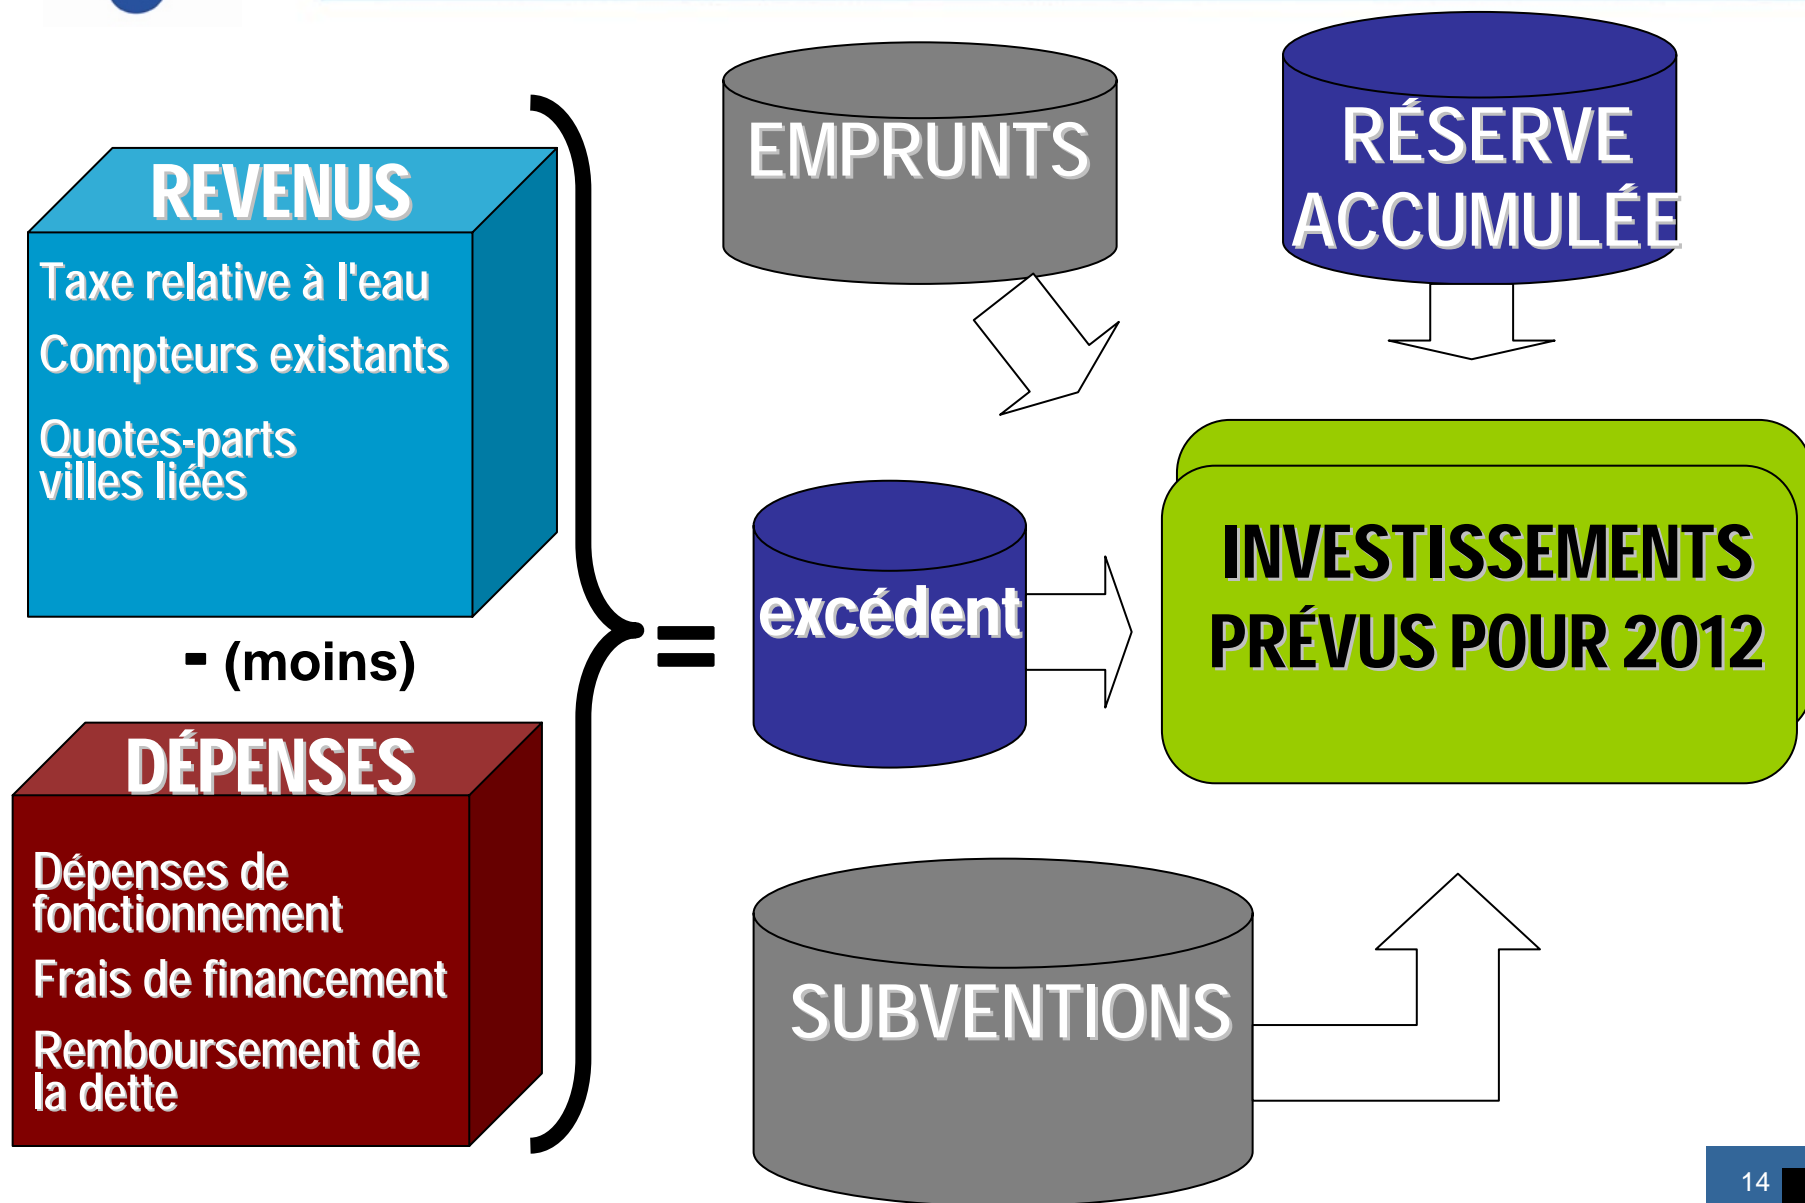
REVENUS

Taxe relative à l'eau

Compteurs existants

Quotes-parts villes liées

- (moins)

DÉPENSES

Dépenses de fonctionnement

Frais de financement

Remboursement de la dette

=

EMPRUNTS

RÉSERVE ACCUMULÉE

excédent

INVESTISSEMENTS PRÉVUS POUR 2012

SUBVENTIONS

14